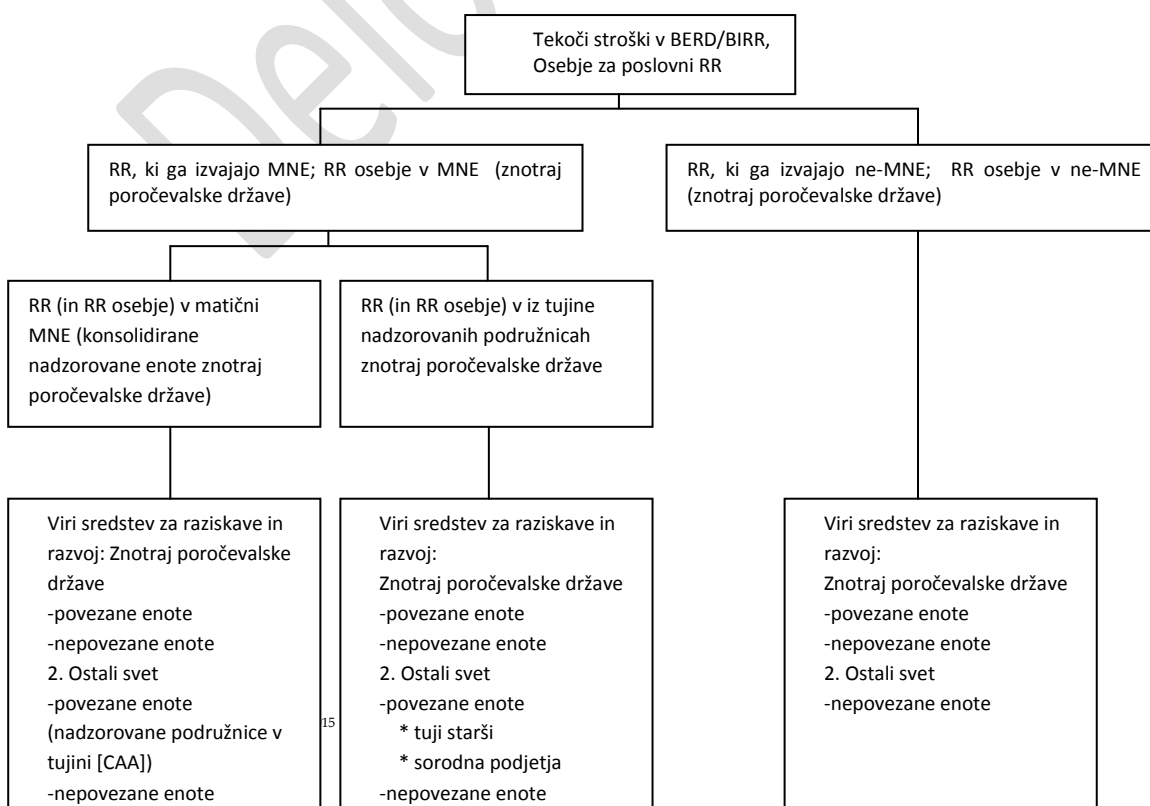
Tekoči stroški v BERD/BIRR, Osebje za poslovni RR

RR, ki ga izvajajo MNE; RR osebje v MNE (znotraj poročevalske države)

RR, ki ga izvajajo ne-MNE; RR osebje v ne-MNE (znotraj poročevalske države)

RR (in RR osebje) v matični MNE (konsolidirane nadzorovane enote znotraj poročevalske države)

RR (in RR osebje) v iz tujine nadzorovanih podružnicah znotraj poročevalske države

Viri sredstev za raziskave in razvoj: Znotraj poročevalske države
-povezane enote
-nepovezane enote
2. Ostali svet
-povezane enote (nadzorovane podružnice v tujini [CAA])
-nepovezane enote

15

Viri sredstev za raziskave in razvoj:
Znotraj poročevalske države
-povezane enote
-nepovezane enote
2. Ostali svet
-povezane enote
* tuji starši
* sorodna podjetja
-nepovezane enote

Viri sredstev za raziskave in razvoj:
Znotraj poročevalske države
-povezane enote
-nepovezane enote
2. Ostali svet
-nepovezane enote